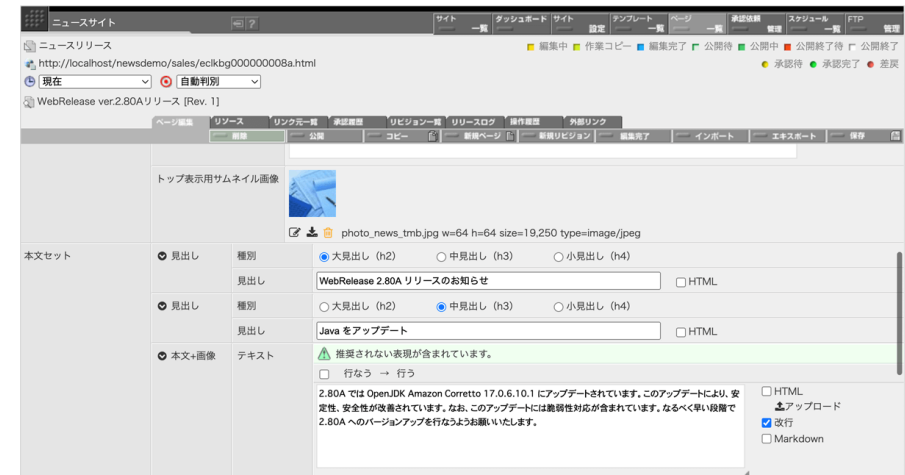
ニュースサイト

サイト 一覧 | ダッシュボード | サイト 設定 | テンプレート 一覧 | ページ 一覧 | 承認依頼 管理 | スケジュール 一覧 | FTP 管理

ニュースリリース
http://localhost/newsdemo/sales/eclkbg000000008a.html
現在
自動判別
WebRelease ver.2.80Aリリース [Rev. 1]

編集中 作業コピー 編集完了 公開待 公開中 公開終了待 公開終了
承認待 承認完了 差戻

ページ編集 | リソース | リンク元一覧 | 承認履歴 | リビジョン一覧 | リリースログ | 操作履歴 | 外部リンク

削除 | 公開 | コピー | 新規ページ | 新規リビジョン | 編集完了 | インポート | エキスポート | 保存

トップ表示用サムネイル画像
photo_news_tmb.jpg w=64 h=64 size=19,250 type=image/jpeg

本文セット
見出し | 種別 | 大見出し（h2） 中見出し（h3） 小見出し（h4）
見出し | WebRelease 2.80A リリースのお知らせ | HTML
見出し | 種別 | 大見出し（h2） 中見出し（h3） 小見出し（h4）
見出し | Java をアップデート | HTML
本文+画像 | テキスト | 推奨されない表現が含まれています。
行なう → 行う

2.80A では OpenJDK Amazon Corretto 17.0.6.10.1 にアップデートされています。このアップデートにより、安定性、安全性が改善されています。なお、このアップデートには脆弱性対応が含まれています。なるべく早い段階で 2.80A へのバージョンアップを行なうようお願いいたします。

HTML
アップロード
改行
Markdown